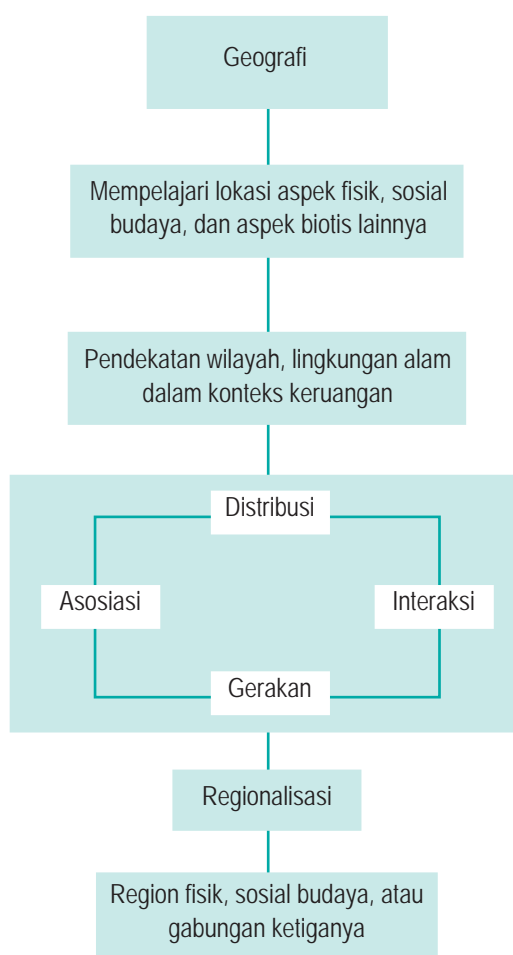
Geografi

Mempelajari lokasi aspek fisik, sosial budaya, dan aspek biotis lainnya

Pendekatan wilayah, lingkungan alam dalam konteks keruangan

Distribusi

Asosiasi

Interaksi

Gerakan

Regionalisasi

Region fisik, sosial budaya, atau gabungan ketiganya